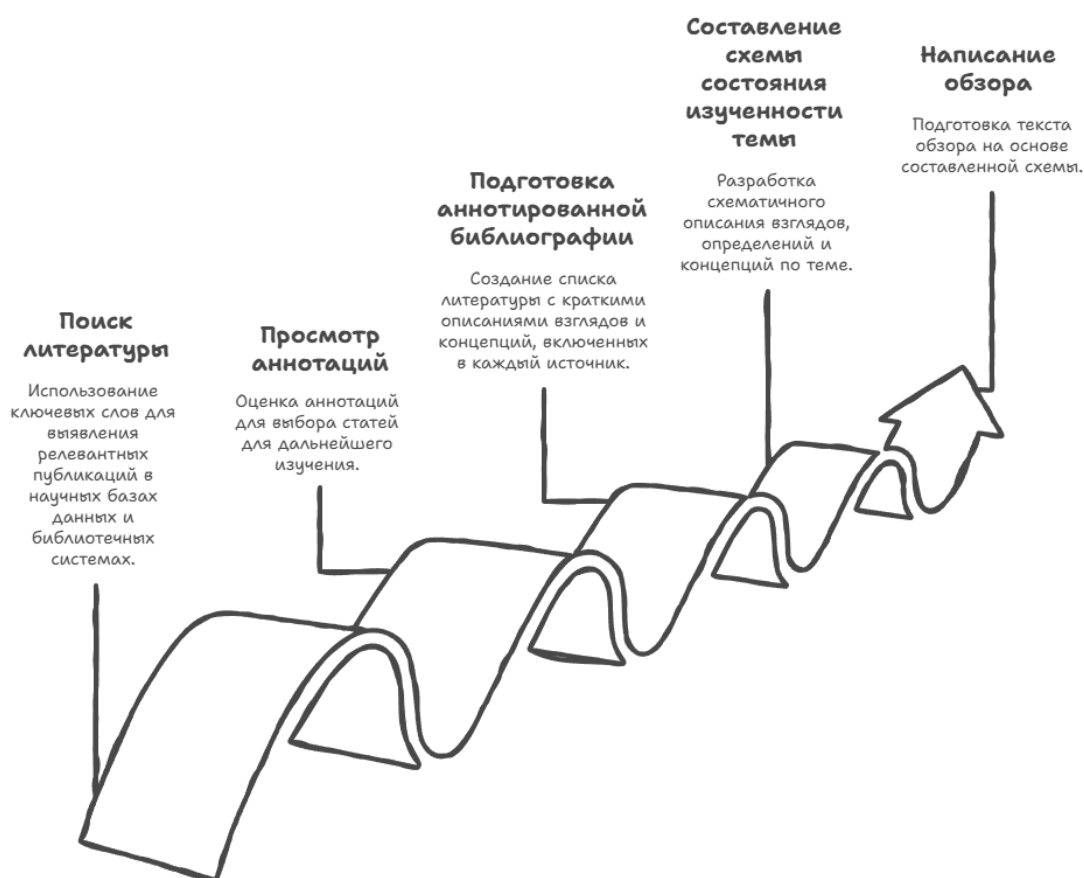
Поиск литературы

Использование ключевых слов для выявления релевантных публикаций в научных базах данных и библиотечных системах.

Просмотр аннотаций

Оценка аннотаций для выбора статей для дальнейшего изучения.

Подготовка аннотированной библиографии

Создание списка литературы с краткими описаниями взглядов и концепций, включенных в каждый источник.

Составление схемы состояния изученности темы

Разработка схематичного описания взглядов, определений и концепций по теме.

Написание обзора

Подготовка текста обзора на основе составленной схемы.